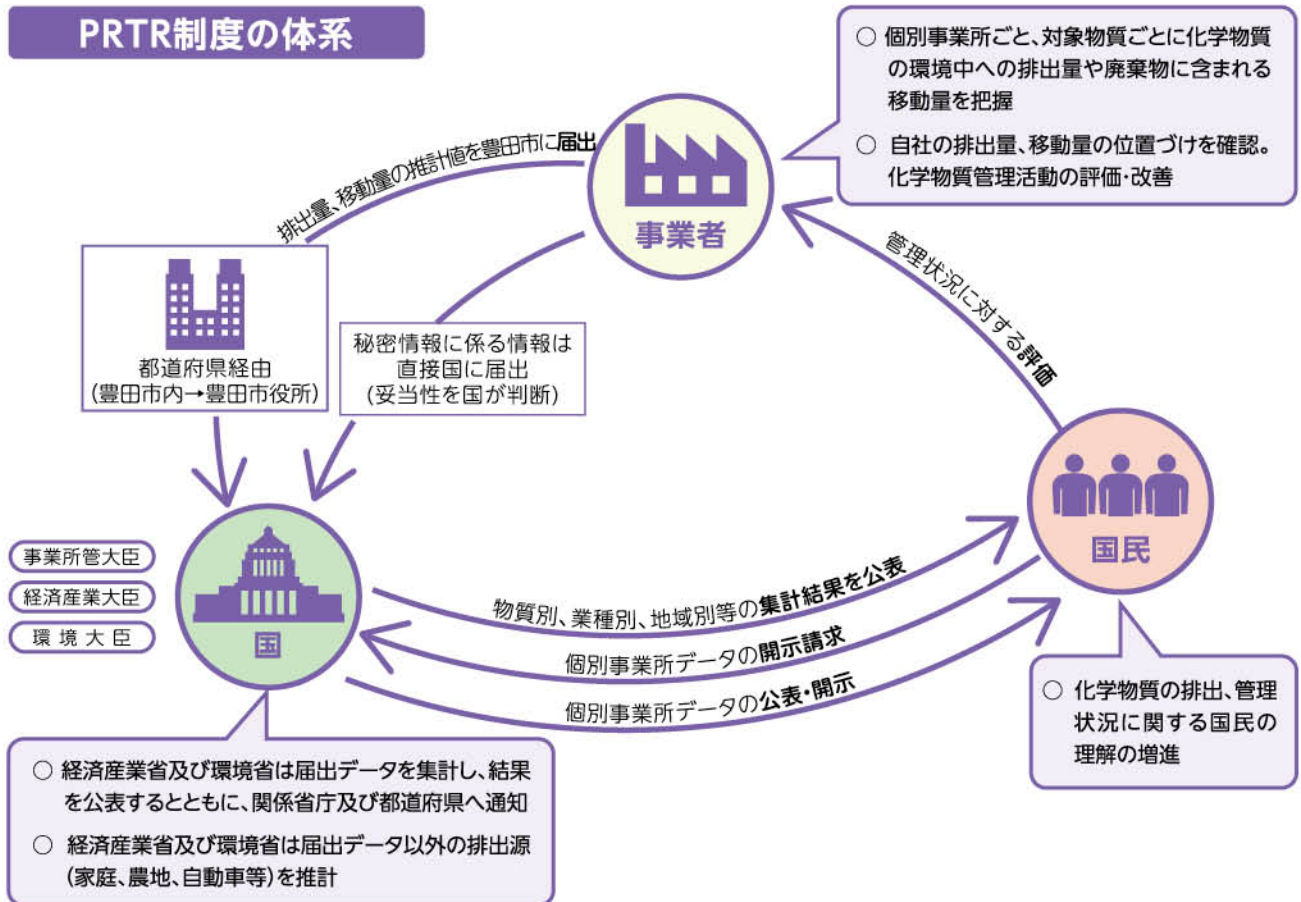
PRTR制度の体系

○ 個別事業所ごと、対象物質ごとに化学物質の環境中への排出量や廃棄物に含まれる移動量を把握

○ 自社の排出量、移動量の位置づけを確認。化学物質管理活動の評価・改善

排出量、移動量の推計値を豊田市に届出

事業者

管理状況に対する評価

都道府県経由
(豊田市内→豊田市役所)

秘密情報に係る情報は直接国に届出
(妥当性を国が判断)

国民

事業所管大臣
経済産業大臣
環境大臣

国

物質別、業種別、地域別等の集計結果を公表

個別事業所データの開示請求

個別事業所データの公表・開示

○ 化学物質の排出、管理状況に関する国民の理解の増進

○ 経済産業省及び環境省は届出データを集計し、結果を公表するとともに、関係省庁及び都道府県へ通知

○ 経済産業省及び環境省は届出データ以外の排出源(家庭、農地、自動車等)を推計